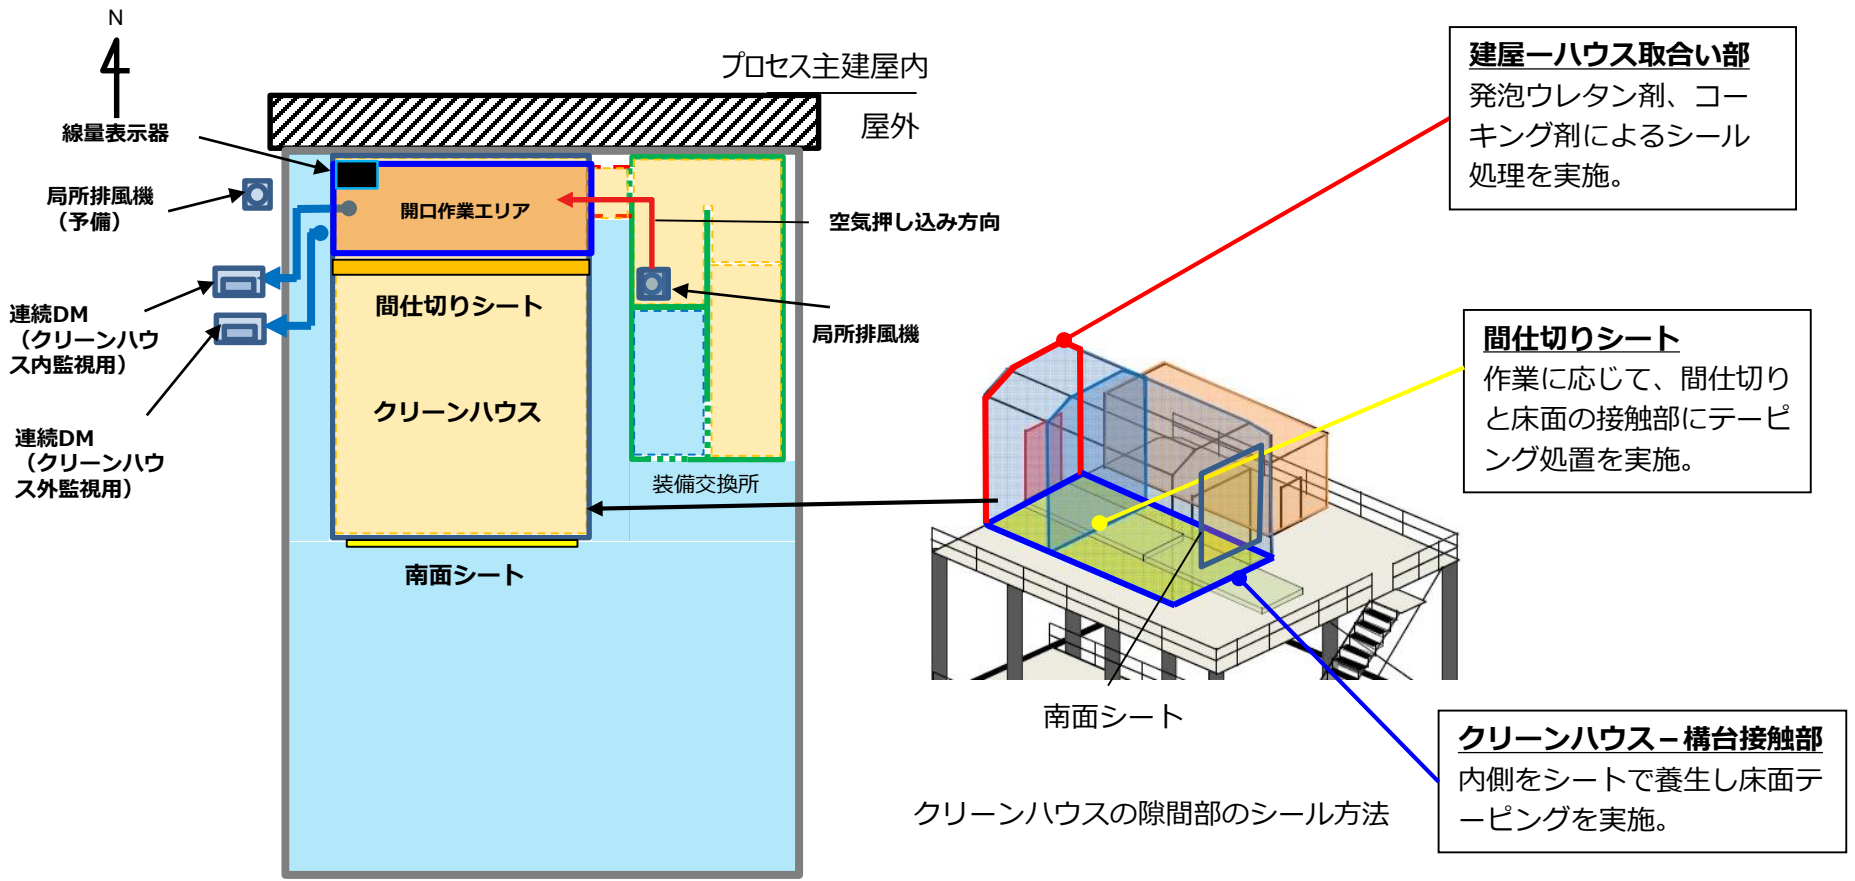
N

プロセス主建屋内

屋外

線量表示器

局所排風機
（予備）

開口作業エリア

空気押し込み方向

連続DM
（クリーンハウス内監視用）

間仕切りシート

局所排風機

連続DM
（クリーンハウス外監視用）

クリーンハウス

装備交換所

南面シート

建屋ーハウス取合い部
発泡ウレタン剤、コーキング剤によるシール処理を実施。

間仕切りシート
作業に応じて、間仕切りと床面の接触部にテーピング処置を実施。

南面シート

クリーンハウス－構台接触部
内側をシートで養生し床面テーピングを実施。

クリーンハウスの隙間部のシール方法